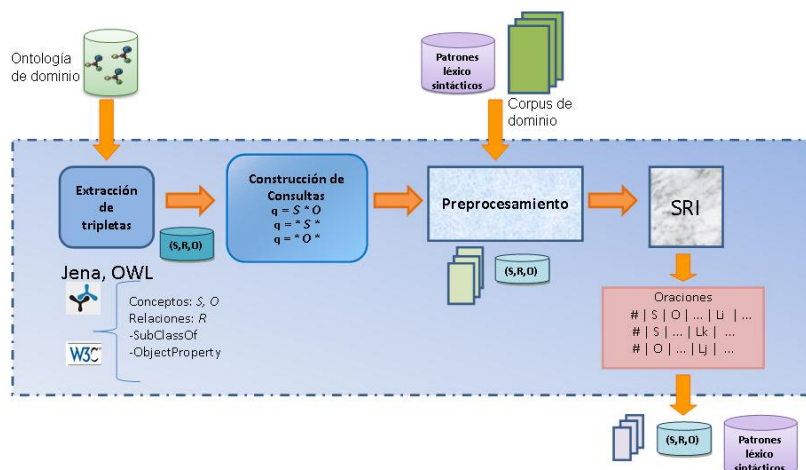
Ontología de dominio

Patrones léxico sintácticos

Corpus de dominio

Extracción de tripletas

(S,R,O)

Construcción de Consultas
q = S * O
q = * S *
q = * O *

Preprocesamiento

(S,R,O)

SRI

Jena, OWL

W3C

Conceptos: S, O
Relaciones: R
-SubClassOf
-ObjectProperty

Oraciones
# | S | O | ... | Li | ...
# | S | ... | Lk | ...
# | O | ... | Lj | ...

(S,R,O)

Patrones léxico sintácticos